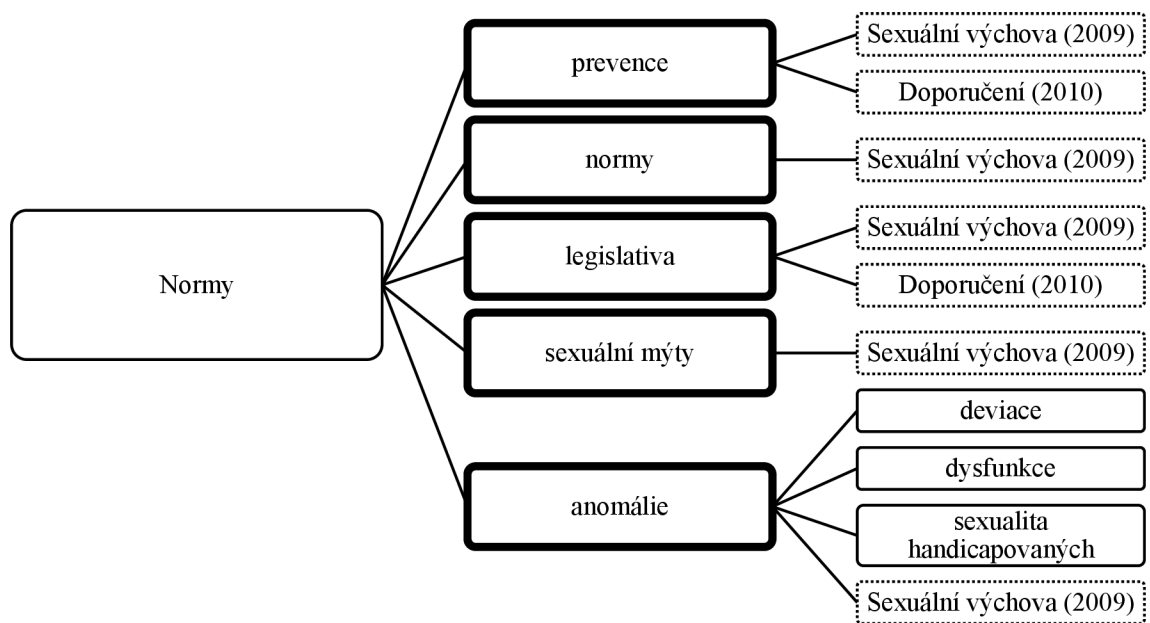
Normy

prevence

Sexuální výchova (2009)

Doporučení (2010)

normy

Sexuální výchova (2009)

legislativa

Sexuální výchova (2009)

Doporučení (2010)

sexuální mýty

Sexuální výchova (2009)

anomálie

deviace

dysfunkce

sexualita handicapovaných

Sexuální výchova (2009)